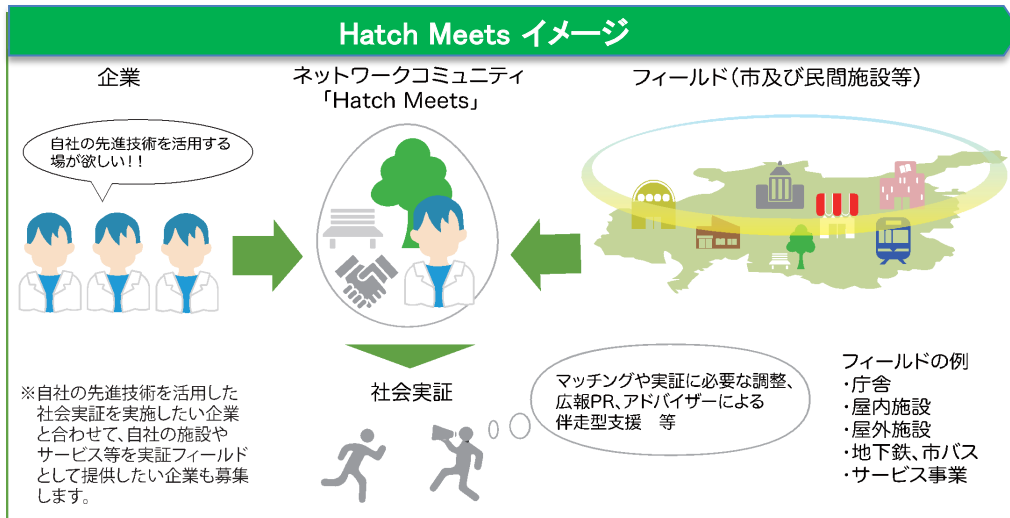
Hatch Meets イメージ

企業

自社の先進技術を活用する場が欲しい！！

ネットワークコミュニティ
「Hatch Meets」

フィールド（市及び民間施設等）

※自社の先進技術を活用した社会実証を実施したい企業と合わせて、自社の施設やサービス等を実証フィールドとして提供したい企業も募集します。

社会実証

マッチングや実証に必要な調整、広報PR、アドバイザーによる伴走型支援　等

フィールドの例
・庁舎
・屋内施設
・屋外施設
・地下鉄、市バス
・サービス事業